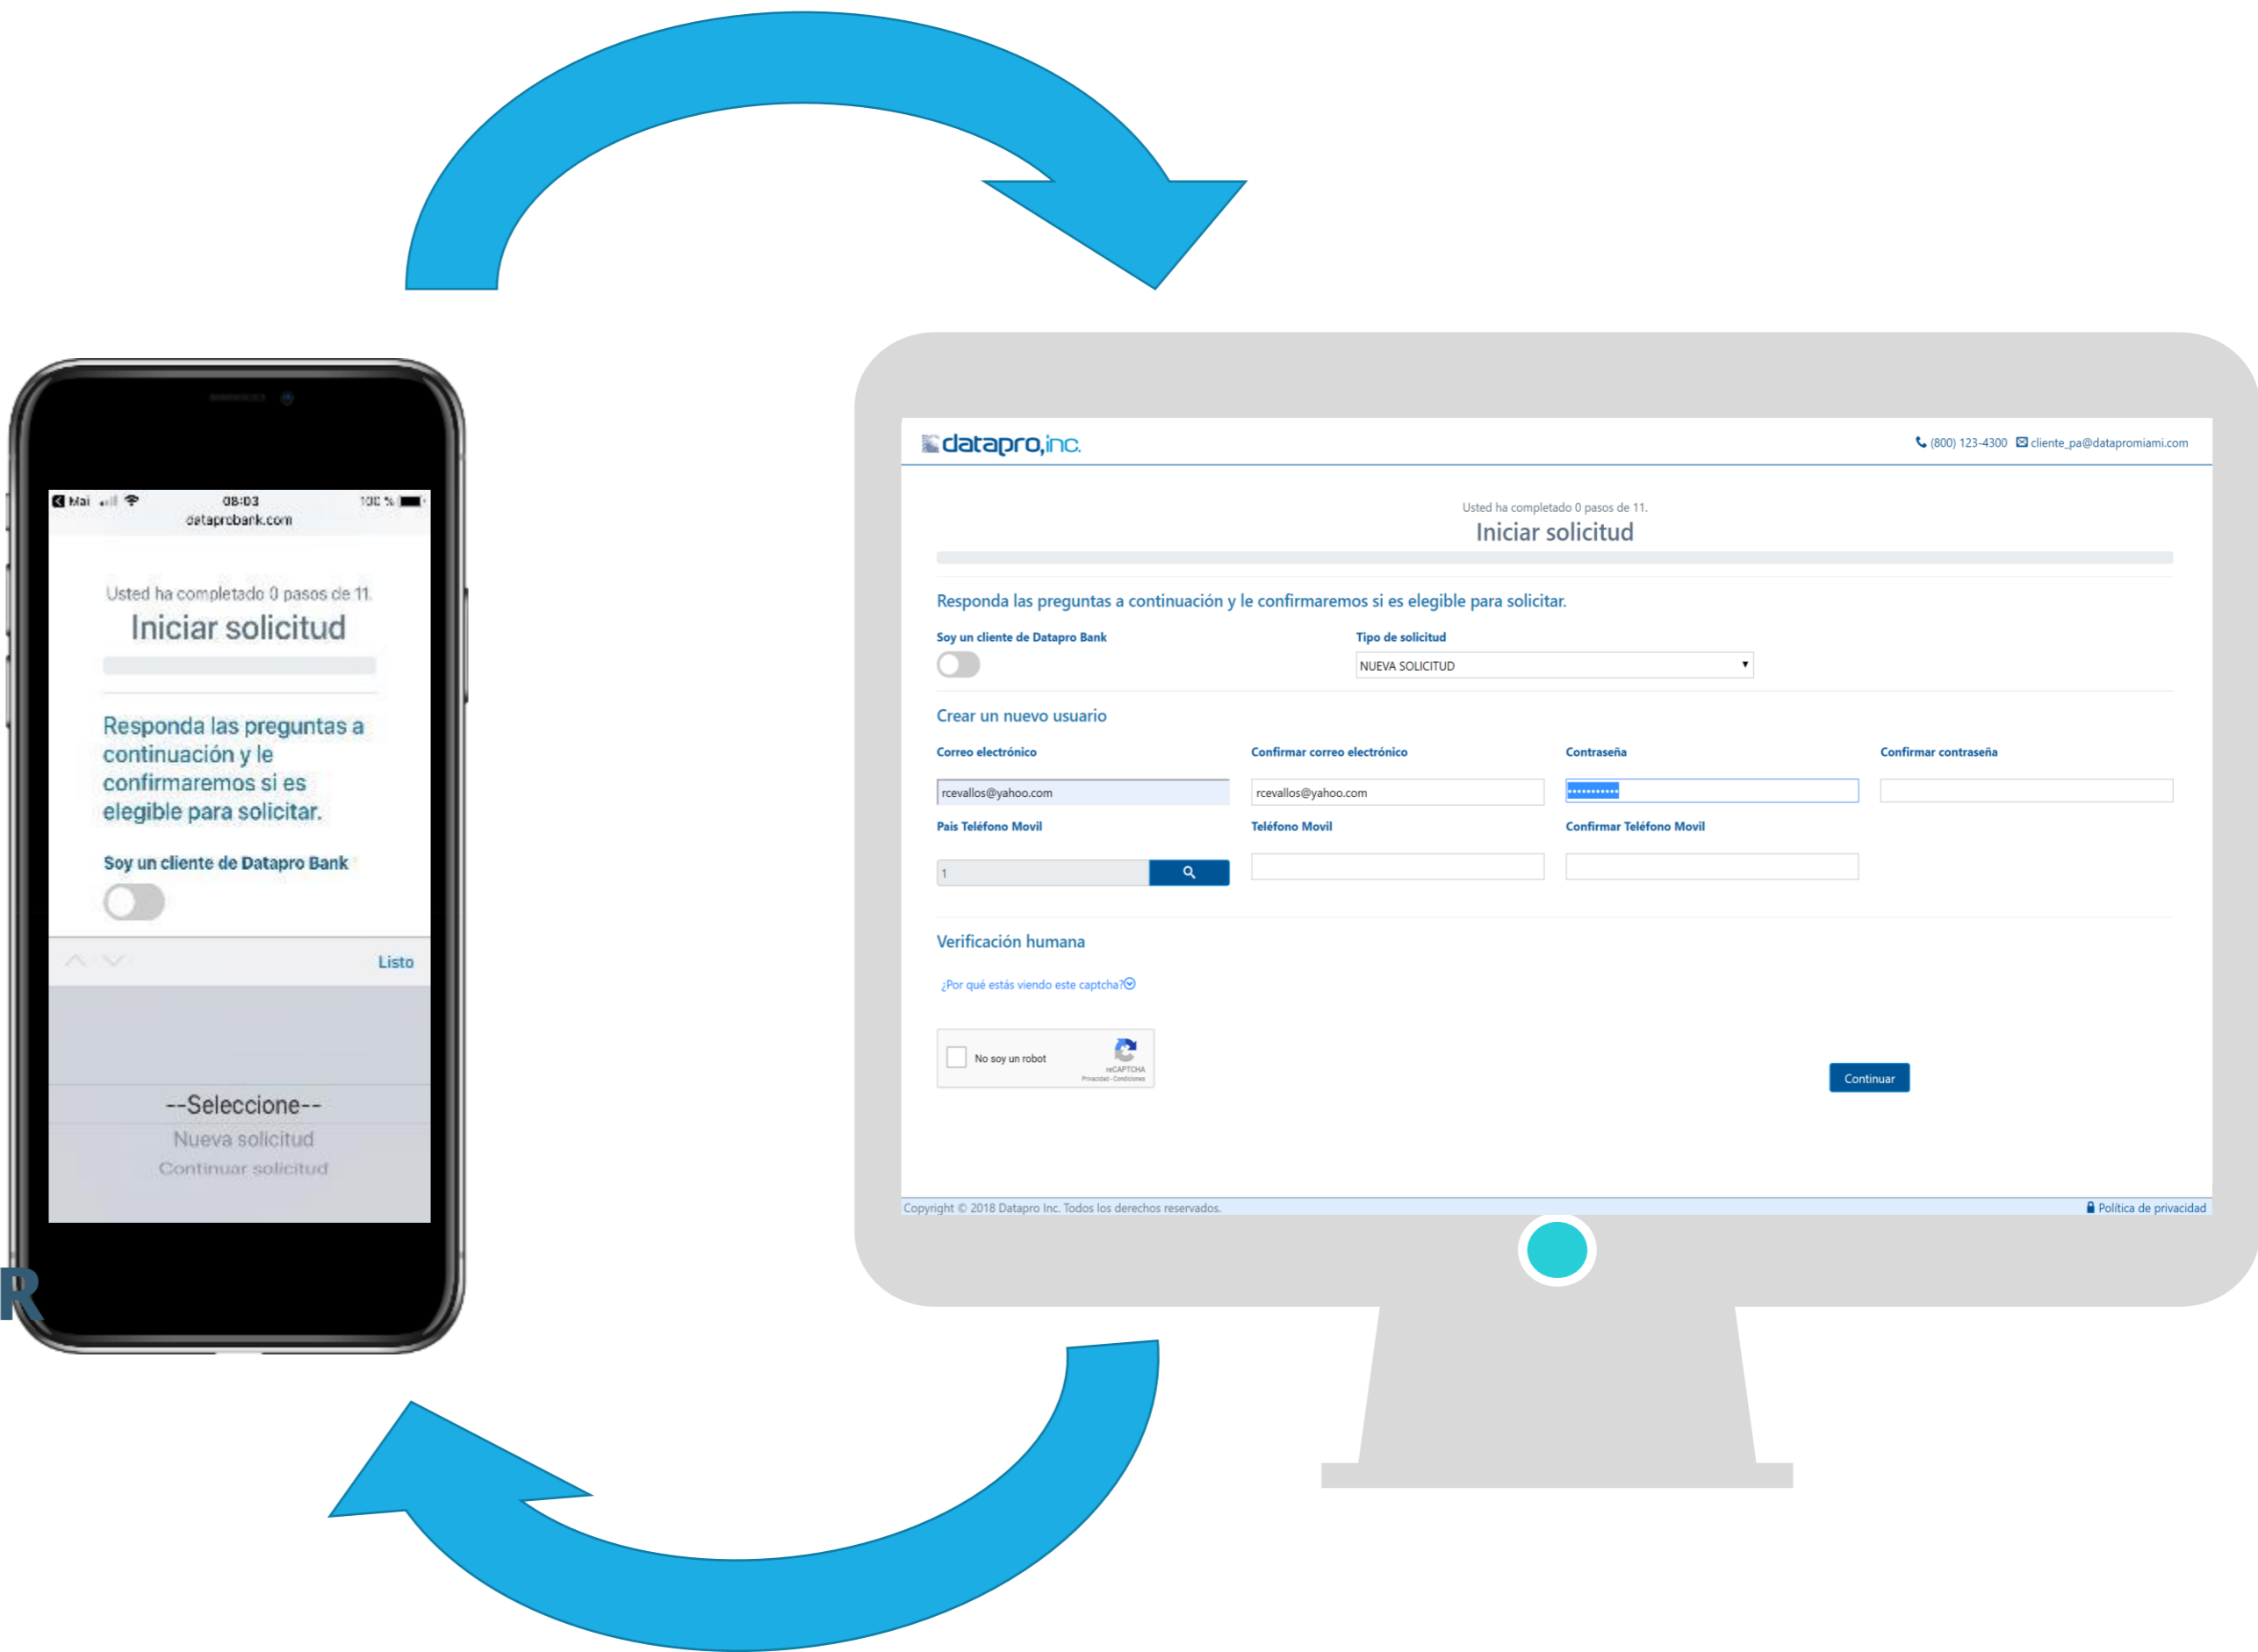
Mai 08:03 100 %
dataprobank.com

Usted ha completado 0 pasos de 11.
Iniciar solicitud

Responda las preguntas a continuación y le confirmaremos si es elegible para solicitar.

Soy un cliente de Datapro Bank

Listo

--Seleccione--
Nueva solicitud
Continuar solicitud

R

datapro,inc.
(800) 123-4300 cliente_pa@dataprомiami.com

Usted ha completado 0 pasos de 11.
Iniciar solicitud

Responda las preguntas a continuación y le confirmaremos si es elegible para solicitar.

Soy un cliente de Datapro Bank
Tipo de solicitud
NUEVA SOLICITUD

Crear un nuevo usuario

Correo electrónico
rcevallos@yahoo.com
Confirmar correo electrónico
rcevallos@yahoo.com
Contraseña
Confirmar contraseña

Pais Teléfono Movil
1
Teléfono Movil
Confirmar Teléfono Movil

Verificación humana

¿Por qué estás viendo este captcha?

No soy un robot
reCAPTCHA
Privacidad - Condiciones

Continuar

Copyright © 2018 Datapro Inc. Todos los derechos reservados.
Política de privacidad